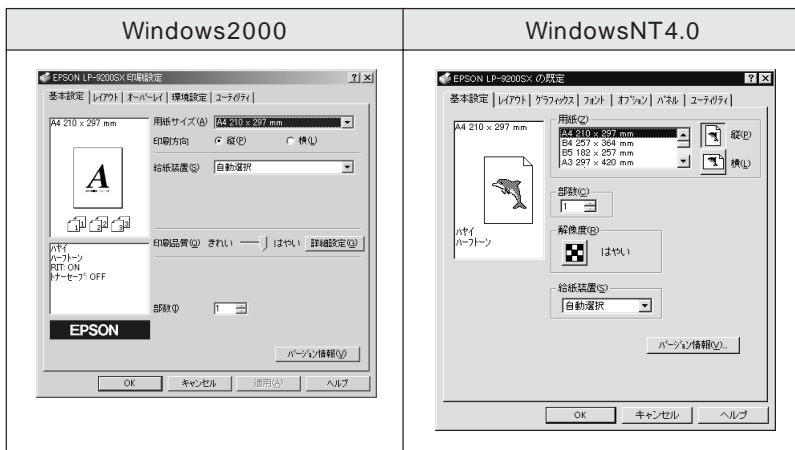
| Windows2000 | WindowsNT4.0 |
|---|---|

EPSON LP-9200SX 印刷設定 ? ×

基本設定 | レイアウト | オーバーレイ | 環境設定 | ユーティリティ

A4 210 x 297 mm

A

用紙サイズ(A) A4 210 x 297 mm

印刷方向 ● 縦(P) ○ 横(L)

給紙装置(S) 自動選択

ハヤイ
ハーフトーン
RIT: ON
トナーセーブ: OFF

印刷品質(Q) きれい はやい 詳細設定(G)

部数(U) 1

EPSON

バージョン情報(V)

OK キャンセル 適用(A) ヘルプ

EPSON LP-9200SX の既定 ? ×

基本設定 | レイアウト | グラフィックス | フォント | オプション | パネル | ユーティリティ

A4 210 x 297 mm

用紙(Z)
A4 210 x 297 mm
B4 257 x 364 mm
B5 182 x 257 mm
A3 297 x 420 mm

縦(P)
横(L)

部数(C)
1

ハヤイ
ハーフトーン

解像度(R)
はやい

給紙装置(S)
自動選択

バージョン情報(V)...

OK キャンセル ヘルプ